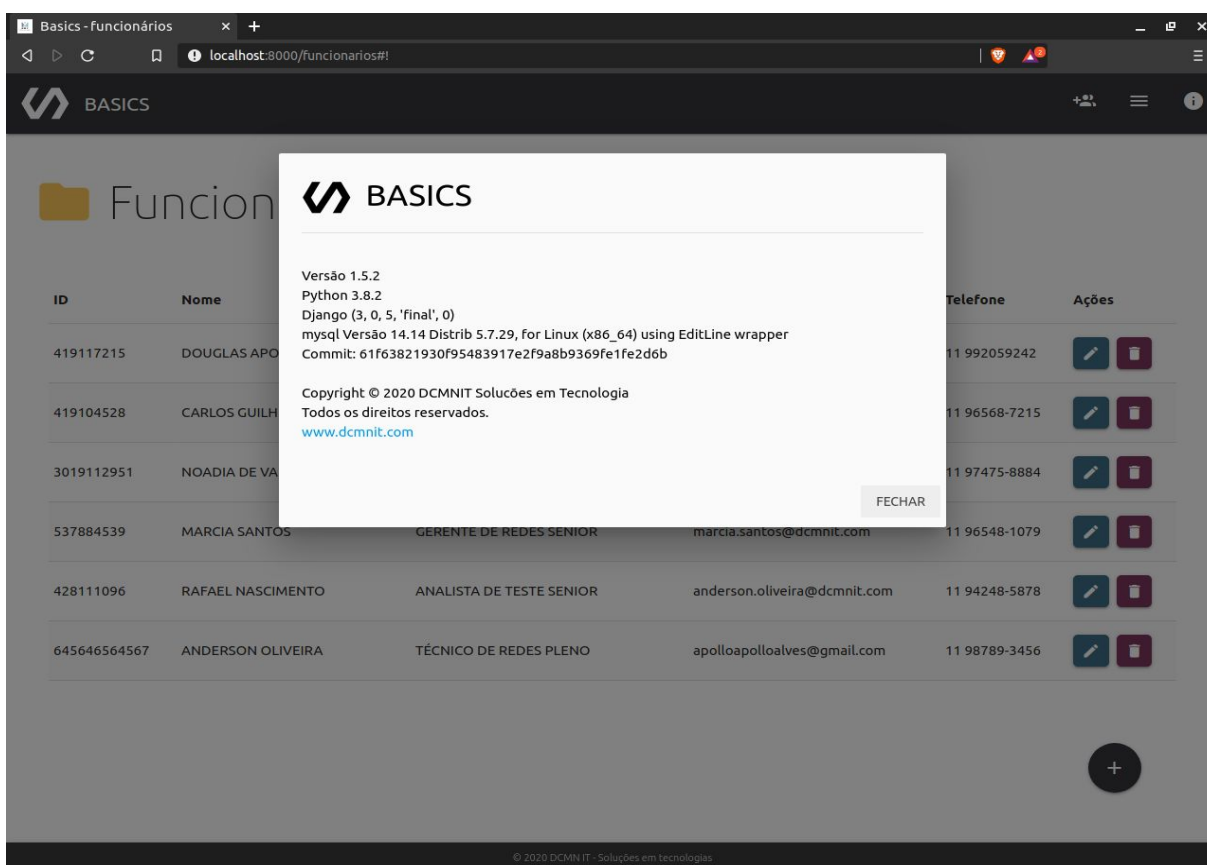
Basics - funcionários × +

localhost:8000/funcionarios#!

BASICS

Funcion

BASICS

Versão 1.5.2
Python 3.8.2
Django (3, 0, 5, 'final', 0)
mysql Versão 14.14 Distrib 5.7.29, for Linux (x86_64) using EditLine wrapper
Commit: 61f63821930f95483917e2f9a8b9369fe1fe2d6b

Copyright © 2020 DCMNIT Solucões em Tecnologia
Todos os direitos reservados.
www.dcmnit.com

FECHAR

| ID | Nome | | | Telefone | Ações |
|---|---|---|---|---|---|
| 419117215 | DOUGLAS APO | | | 11 992059242 | |
| 419104528 | CARLOS GUILH | | | 11 96568-7215 | |
| 3019112951 | NOADIA DE VA | | | 11 97475-8884 | |
| 537884539 | MARCIA SANTOS | GERENTE DE REDES SENIOR | marcia.santos@dcmnit.com | 11 96548-1079 | |
| 428111096 | RAFAEL NASCIMENTO | ANALISTA DE TESTE SENIOR | anderson.oliveira@dcmnit.com | 11 94248-5878 | |
| 645646564567 | ANDERSON OLIVEIRA | TÉCNICO DE REDES PLENO | apolloapolloalves@gmail.com | 11 98789-3456 | |

+

© 2020 DCMN IT - Soluções em tecnologias